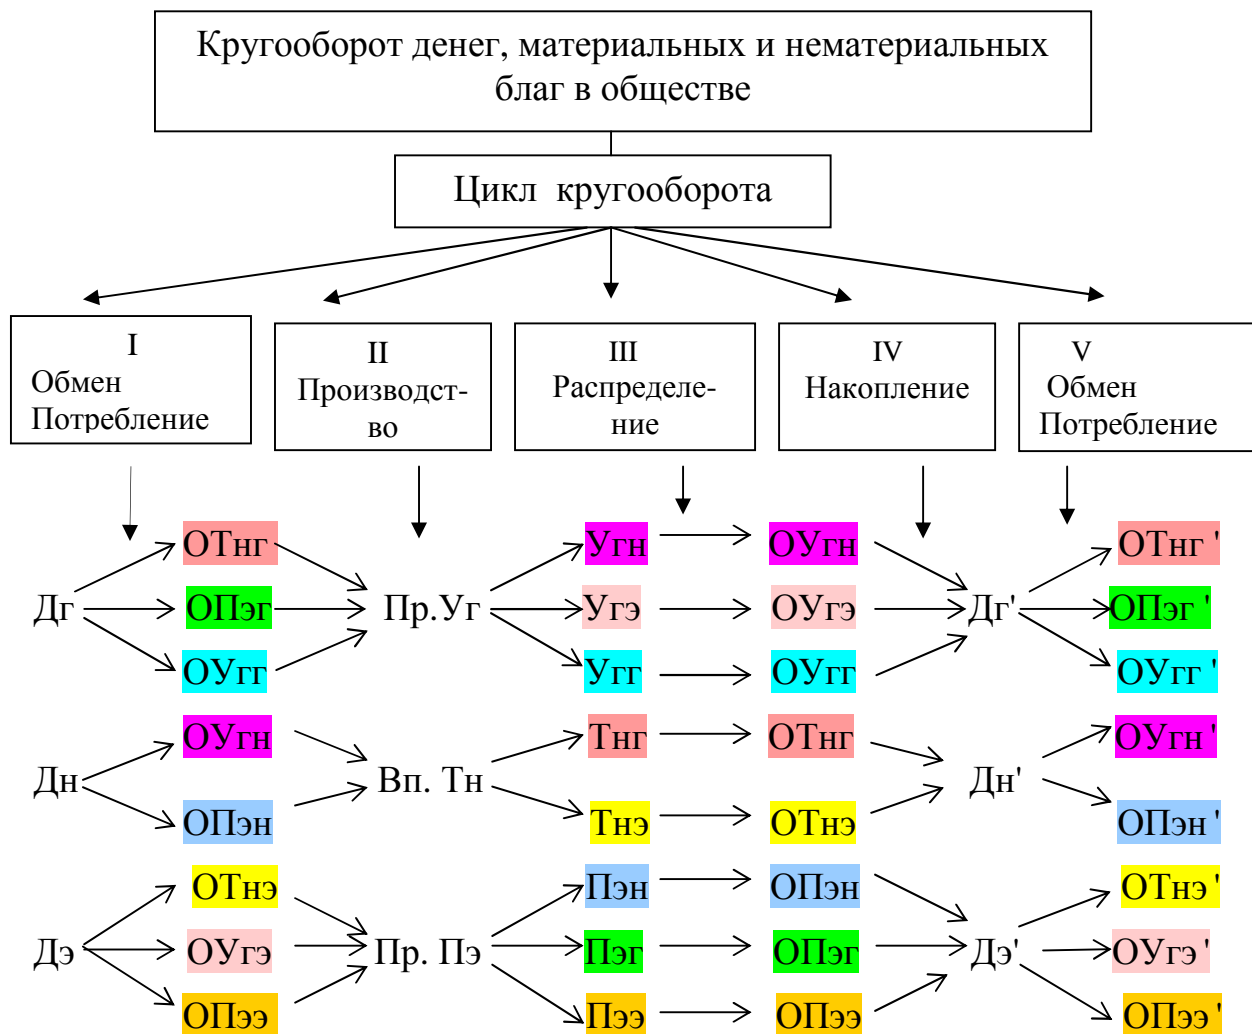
Кругооборот денег, материальных и нематериальных благ в обществе

Цикл кругооборота

I
Обмен
Потребление

II
Производство

III
Распределение

IV
Накопление

V
Обмен
Потребление

ОТнг
ОПэг
ОУгг
Дг
Пр.Уг
Угн
Угэ
Угг
ОУгн
ОУгэ
ОУгг
Дг'
ОТнг '
ОПэг '
ОУгг '

ОУгн
ОПэн
Дн
Вп. Тн
Тнг
Тнэ
ОТнг
ОТнэ
Дн'
ОУгн '
ОПэн '

ОТнэ
ОУгэ
ОПээ
Дэ
Пр. Пэ
Пэн
Пэг
Пээ
ОПэн
ОПэг
ОПээ
Дэ'
ОТнэ '
ОУгэ '
ОПээ '